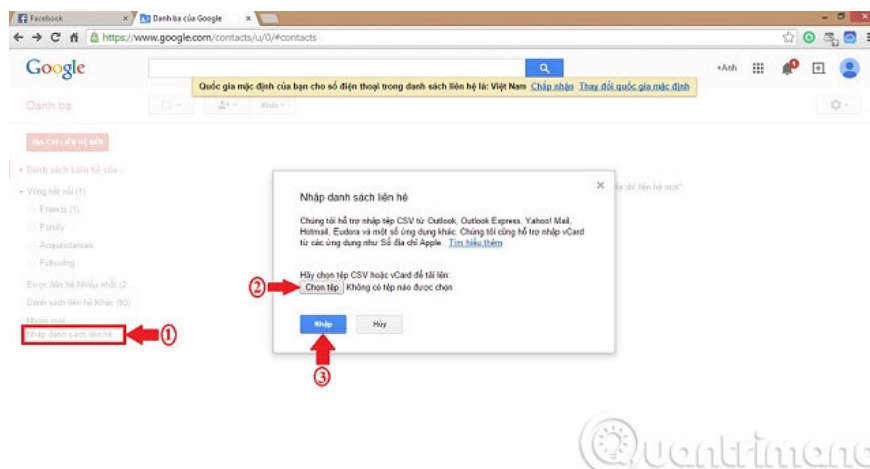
Facebook
Danh bạ của Google
https://www.google.com/contacts/u/0/#contacts

Google
+Anh

Quốc gia mặc định của bạn cho số điện thoại trong danh sách liên hệ là: Việt Nam Chấp nhận Thay đổi quốc gia mặc định

Danh bạ
Khác

THÊM LIÊN HỆ MỚI
Danh sách Liên hệ của...
Vòng kết nối (1)
Friends (1)
Family
Acquaintances
Following
Được liên hệ Nhiều nhất (2...
Danh sách liên hệ Khác (93)
Nhóm mới
Nhập danh sách liên hệ...

1

đề liên hệ mới"

Nhập danh sách liên hệ

Chúng tôi hỗ trợ nhập tệp CSV từ Outlook, Outlook Express, Yahoo! Mail, Hotmail, Eudora và một số ứng dụng khác. Chúng tôi cũng hỗ trợ nhập vCard từ các ứng dụng như Sổ địa chỉ Apple. Tìm hiểu thêm

Hãy chọn tệp CSV hoặc vCard để tải lên:
Chọn tệp Không có tệp nào được chọn

2

Nhập
Hủy

3

Quantrimang